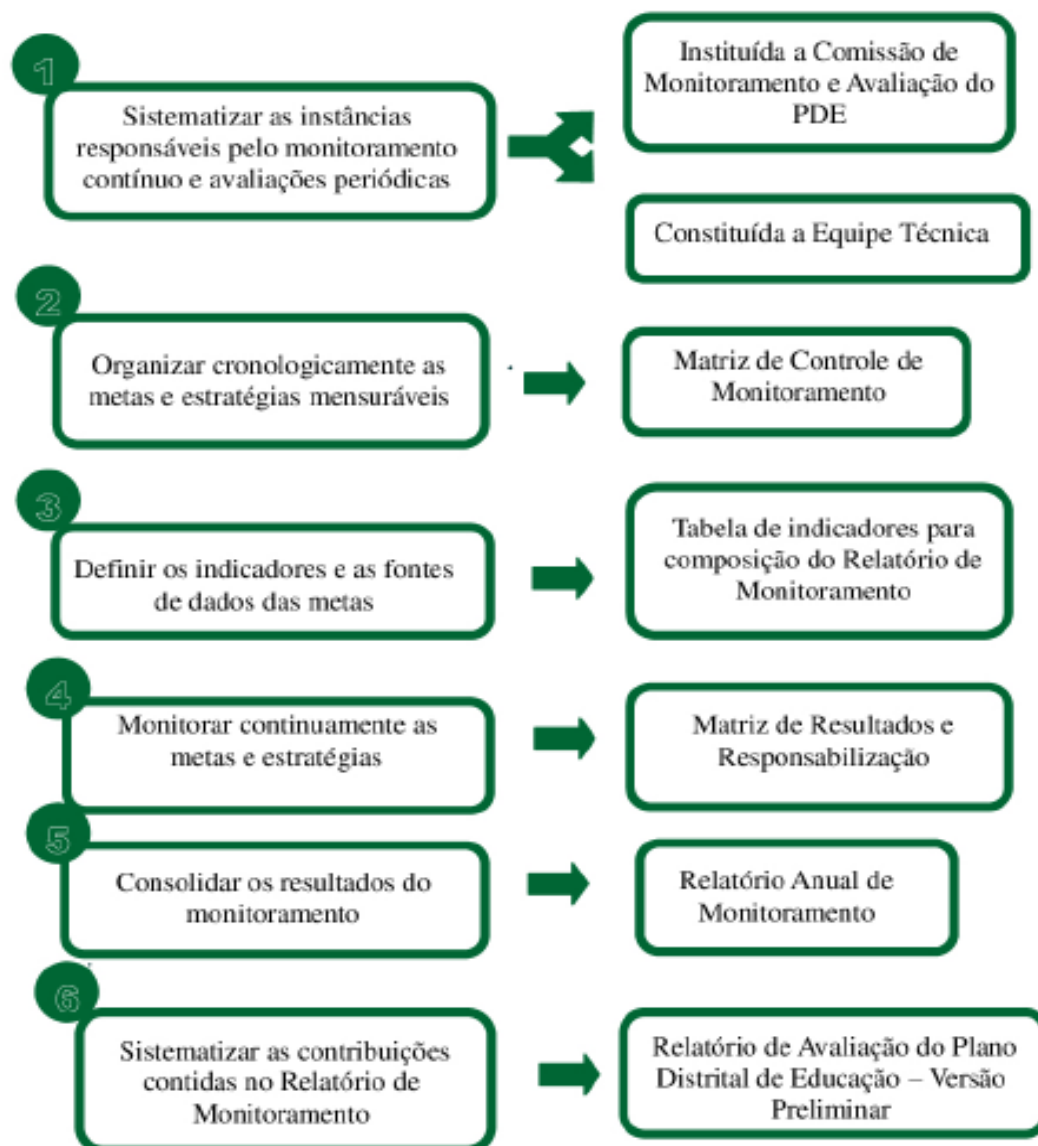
1

Sistematizar as instâncias responsáveis pelo monitoramento contínuo e avaliações periódicas

Instituída a Comissão de Monitoramento e Avaliação do PDE

Constituída a Equipe Técnica

2

Organizar cronologicamente as metas e estratégias mensuráveis

Matriz de Controle de Monitoramento

3

Definir os indicadores e as fontes de dados das metas

Tabela de indicadores para composição do Relatório de Monitoramento

4

Monitorar continuamente as metas e estratégias

Matriz de Resultados e Responsabilização

5

Consolidar os resultados do monitoramento

Relatório Anual de Monitoramento

6

Sistematizar as contribuições contidas no Relatório de Monitoramento

Relatório de Avaliação do Plano Distrital de Educação – Versão Preliminar